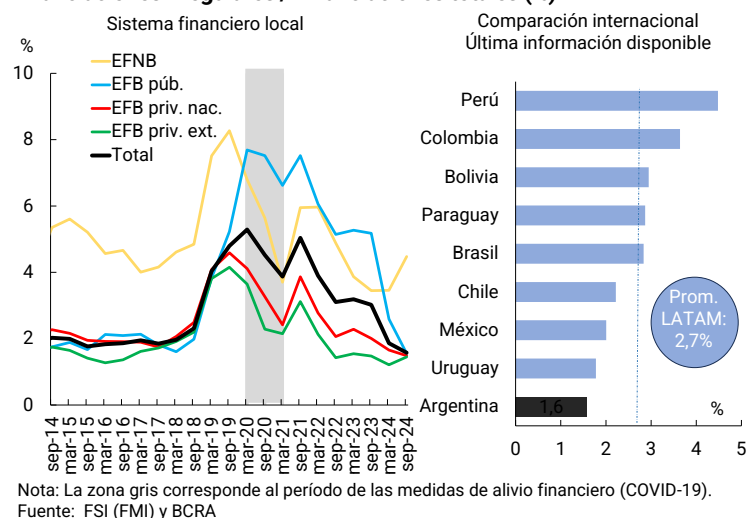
Sistema financiero local

%

10
8
6
4
2
0

EFNB
EFB púb.
EFB priv. nac.
EFB priv. ext.
Total

sep-14
mar-15
sep-15
mar-16
sep-16
mar-17
sep-17
mar-18
sep-18
mar-19
sep-19
mar-20
sep-20
mar-21
sep-21
mar-22
sep-22
mar-23
sep-23
mar-24
sep-24

Comparación internacional
Última información disponible

Perú
Colombia
Bolivia
Paraguay
Brasil
Chile
México
Uruguay
Argentina

1,6

Prom. LATAM: 2,7%

%

0 1 2 3 4 5

Nota: La zona gris corresponde al período de las medidas de alivio financiero (COVID-19).
Fuente: FSI (FMI) y BCRA